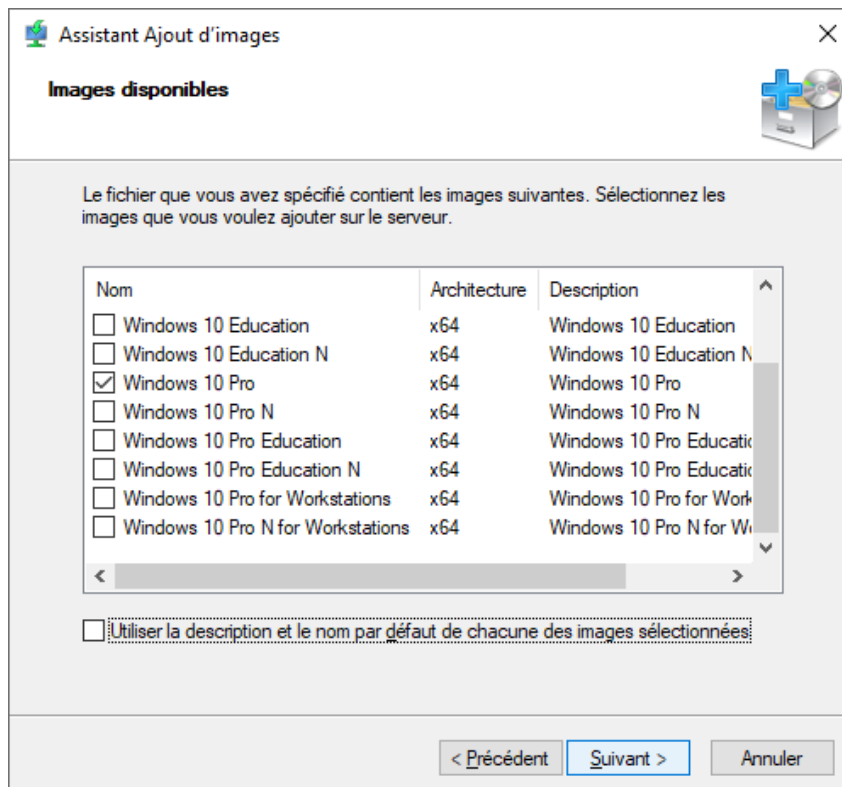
Assistant Ajout d'images

Images disponibles

Le fichier que vous avez spécifié contient les images suivantes. Sélectionnez les images que vous voulez ajouter sur le serveur.

| Nom | Architecture | Description |
|---|---|---|
| Windows 10 Education | x64 | Windows 10 Education |
| Windows 10 Education N | x64 | Windows 10 Education N |
| Windows 10 Pro | x64 | Windows 10 Pro |
| Windows 10 Pro N | x64 | Windows 10 Pro N |
| Windows 10 Pro Education | x64 | Windows 10 Pro Educatio |
| Windows 10 Pro Education N | x64 | Windows 10 Pro Educatio |
| Windows 10 Pro for Workstations | x64 | Windows 10 Pro for Work |
| Windows 10 Pro N for Workstations | x64 | Windows 10 Pro N for W |

Utiliser la description et le nom par défaut de chacune des images sélectionnées

< Précédent    Suivant >    Annuler